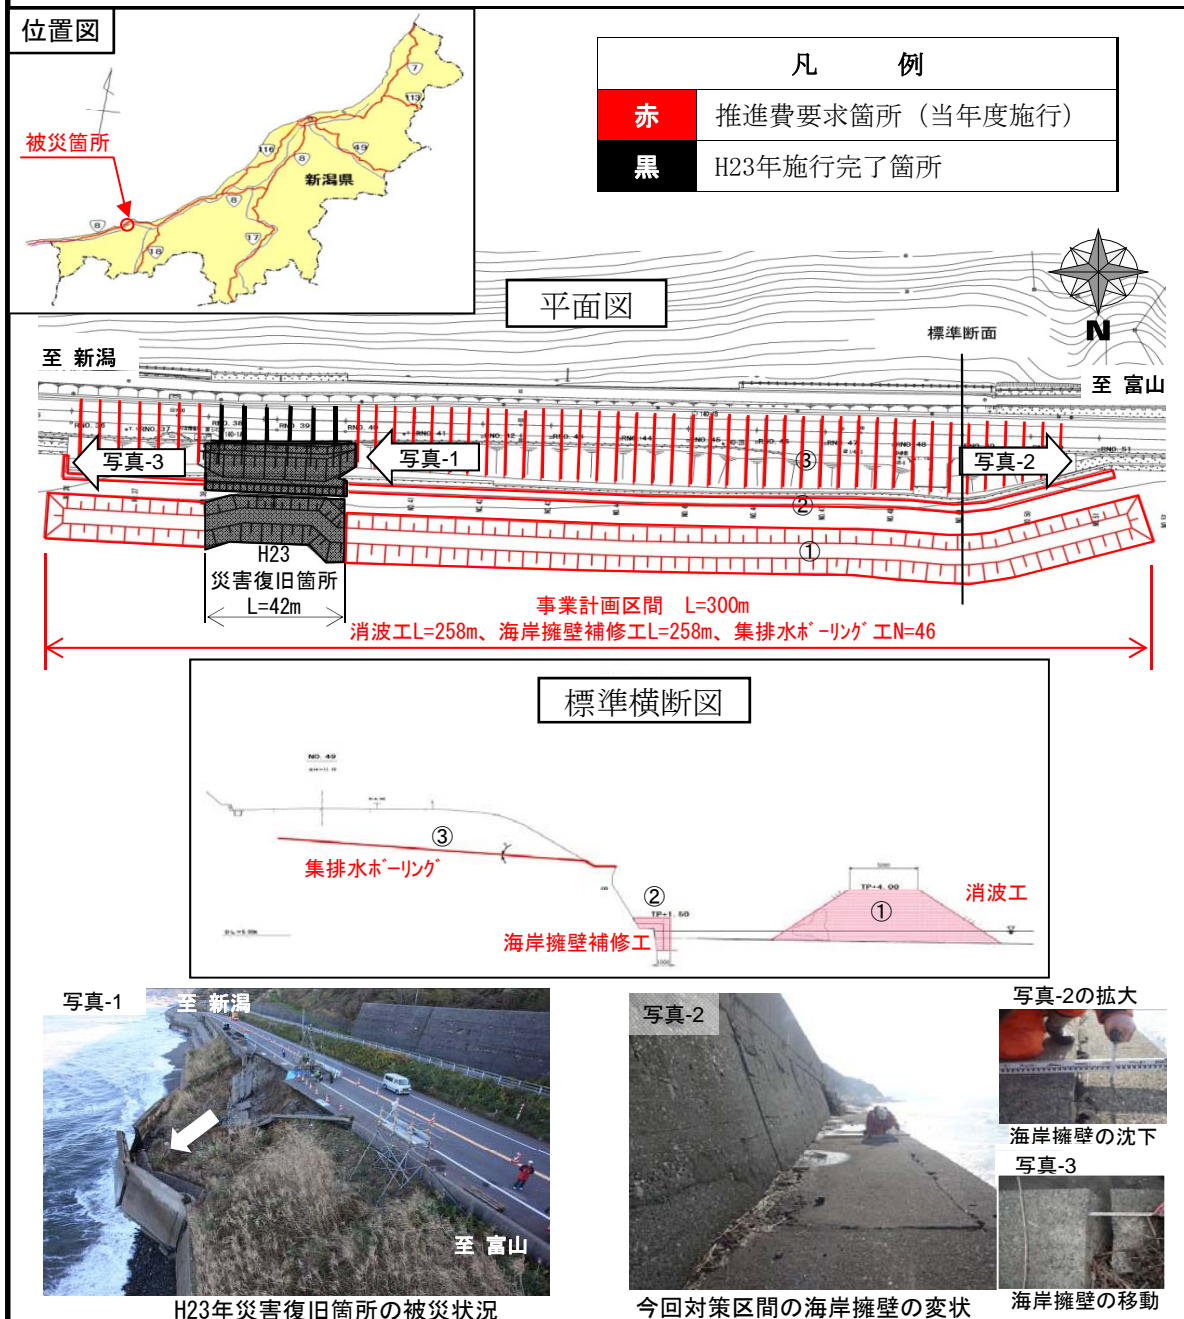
位置図

被災箇所

7
113
116
49
8
新潟県
8
8
17
18

| 凡 | 例 |
|---|---|
| 赤 | 推進費要求箇所（当年度施行） |
| 黒 | H23年施行完了箇所 |

平面図

N

標準断面

至 新潟

至 富山

写真-3

写真-1

写真-2

③

②

①

H23
災害復旧箇所
L=42m

事業計画区間 L=300m
消波工L=258m、海岸擁壁補修工L=258m、集排水ボーリング工N=46

標準横断図

NO. 49

③

集排水ボーリング

②

海岸擁壁補修工

①

消波工

写真-1
至 新潟
至 富山
H23年災害復旧箇所の被災状況

写真-2
今回対策区間の海岸擁壁の変状

写真-2の拡大
海岸擁壁の沈下

写真-3
海岸擁壁の移動